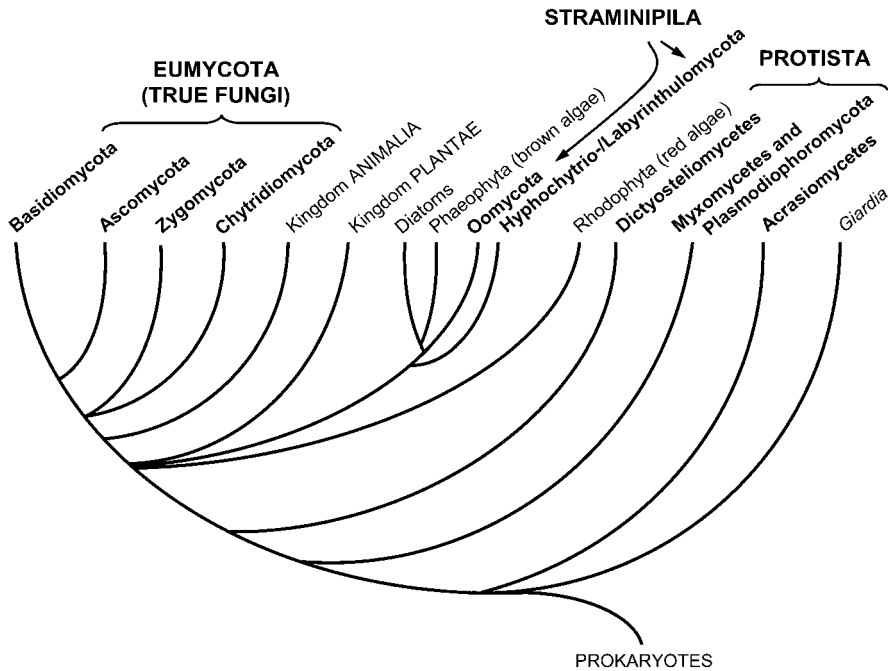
STRAMINIPILA

EUMYCOTA
(TRUE FUNGI)

PROTISTA

Basidiomycota
Ascomycota
Zygomycota
Chytridiomycota
Kingdom ANIMALIA
Kingdom PLANTAE
Diatoms
Phaeophyta (brown algae)
Oomycota
Hyphochytrio-/Labyrinthulomycota
Rhodophyta (red algae)
Dictyosteliomycetes
Myxomycetes and Plasmodiophoromycota
Acrasiomycetes
Giardia

PROKARYOTES